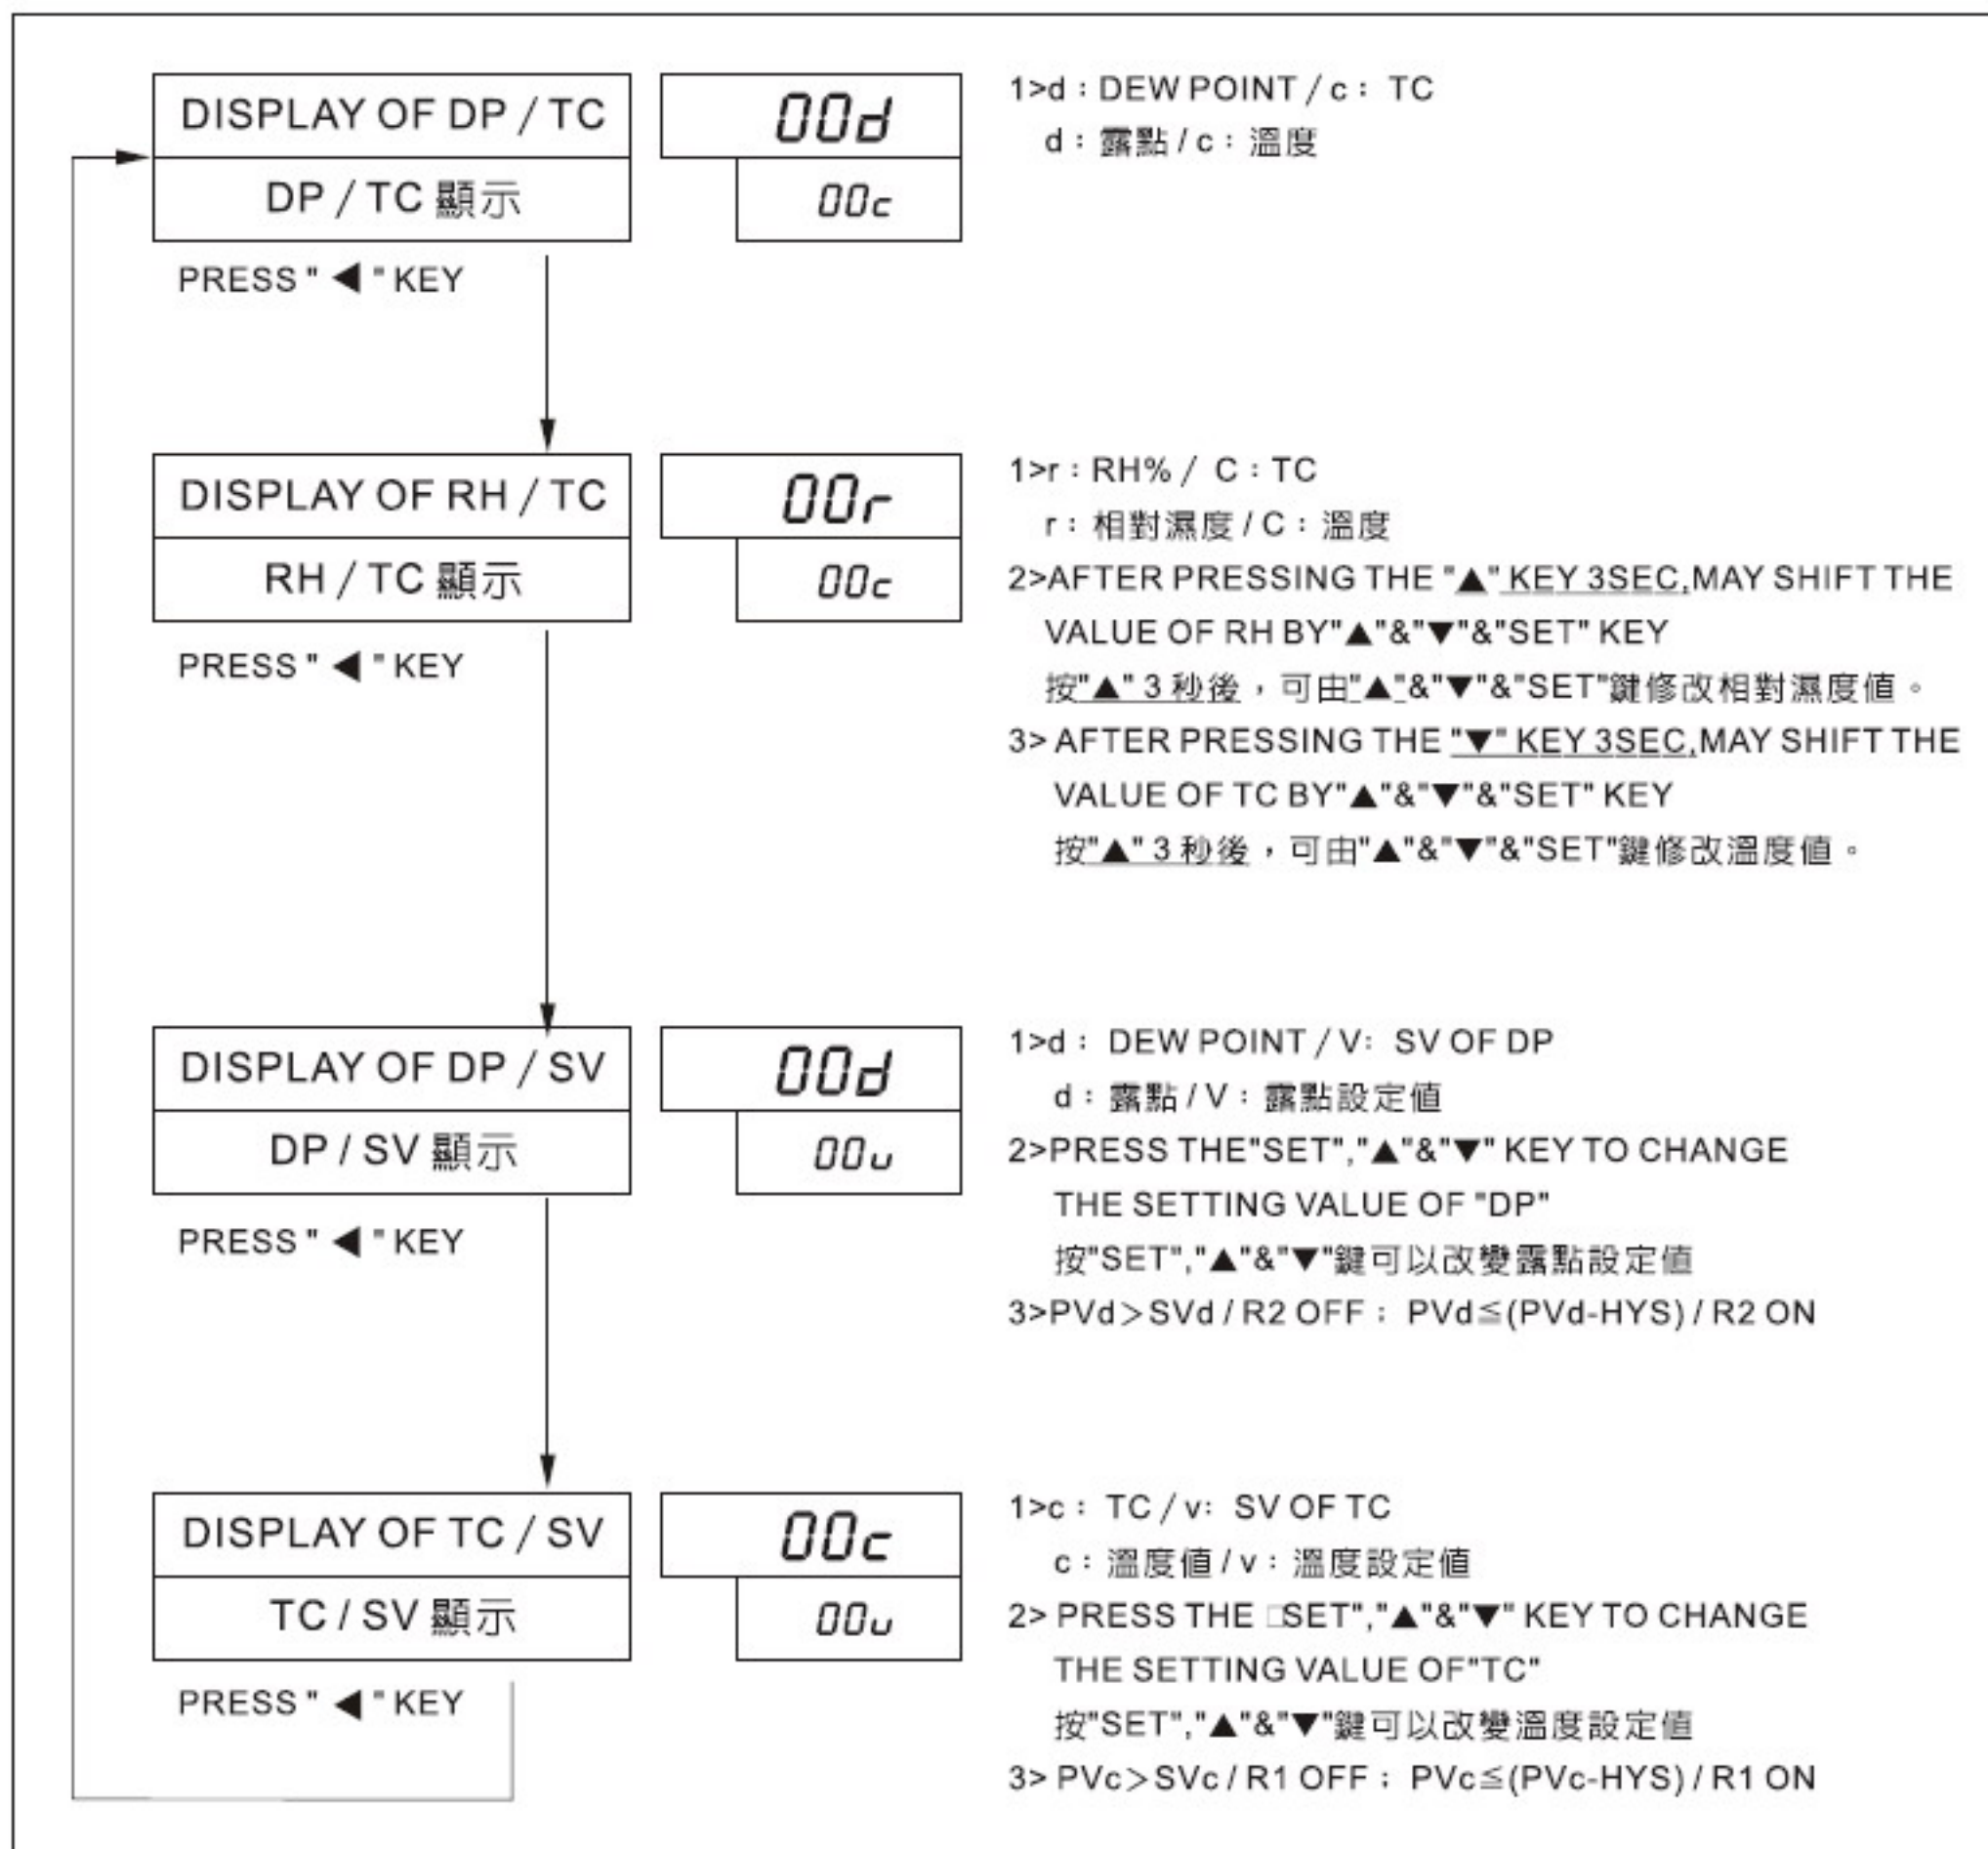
DISPLAY OF DP / TC
DP / TC 顯示

00d
00c

1>d：DEW POINT / c： TC
d：露點 / c：溫度

PRESS " ◀ " KEY

DISPLAY OF RH / TC
RH / TC 顯示

00r
00c

1>r：RH% / C：TC
r：相對濕度 / C：溫度
2>AFTER PRESSING THE "▲" KEY 3SEC,MAY SHIFT THE VALUE OF RH BY"▲"&"▼"&"SET" KEY
按"▲" 3 秒後，可由"▲"&"▼"&"SET"鍵修改相對濕度值。
3> AFTER PRESSING THE "▼" KEY 3SEC,MAY SHIFT THE VALUE OF TC BY"▲"&"▼"&"SET" KEY
按"▲" 3 秒後，可由"▲"&"▼"&"SET"鍵修改溫度值。

PRESS " ◀ " KEY

DISPLAY OF DP / SV
DP / SV 顯示

00d
00u

1>d： DEW POINT / V： SV OF DP
d：露點 / V：露點設定值
2>PRESS THE"SET","▲"&"▼" KEY TO CHANGE THE SETTING VALUE OF "DP"
按"SET","▲"&"▼"鍵可以改變露點設定值
3>PVd＞SVd / R2 OFF： PVd≦(PVd-HYS) / R2 ON

PRESS " ◀ " KEY

DISPLAY OF TC / SV
TC / SV 顯示

00c
00u

1>c： TC / v： SV OF TC
c：溫度值 / v：溫度設定值
2> PRESS THE □SET","▲"&"▼" KEY TO CHANGE THE SETTING VALUE OF"TC"
按"SET","▲"&"▼"鍵可以改變溫度設定值
3> PVc＞SVc / R1 OFF： PVc≦(PVc-HYS) / R1 ON

PRESS " ◀ " KEY